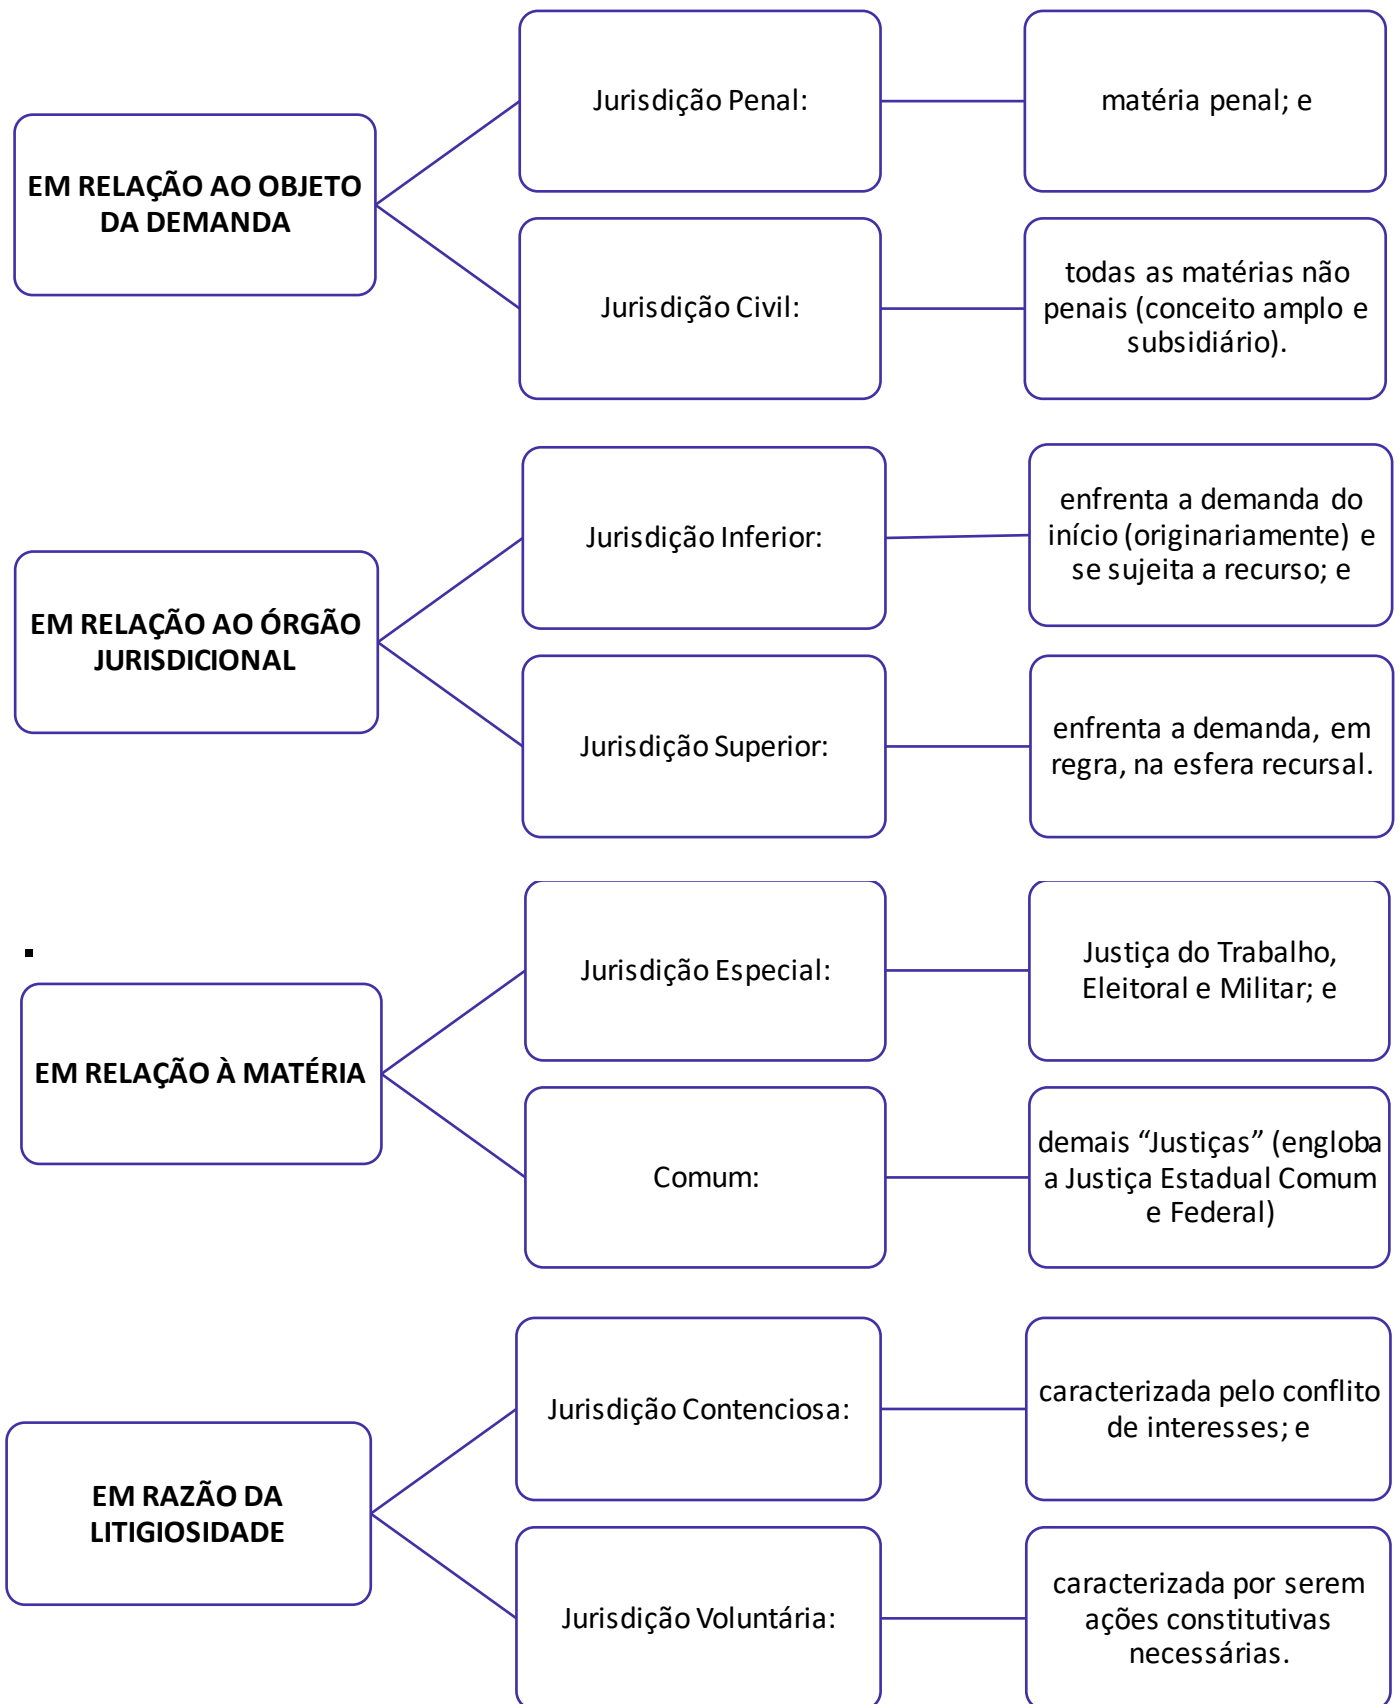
EM RELAÇÃO AO OBJETO DA DEMANDA

Jurisdição Penal:

matéria penal; e

Jurisdição Civil:

todas as matérias não penais (conceito amplo e subsidiário).

EM RELAÇÃO AO ÓRGÃO JURISDICIONAL

Jurisdição Inferior:

enfrenta a demanda do início (originariamente) e se sujeita a recurso; e

Jurisdição Superior:

enfrenta a demanda, em regra, na esfera recursal.

EM RELAÇÃO À MATÉRIA

Jurisdição Especial:

Justiça do Trabalho, Eleitoral e Militar; e

Comum:

demais "Justiças" (engloba a Justiça Estadual Comum e Federal)

EM RAZÃO DA LITIGIOSIDADE

Jurisdição Contenciosa:

caracterizada pelo conflito de interesses; e

Jurisdição Voluntária:

caracterizada por serem ações constitutivas necessárias.